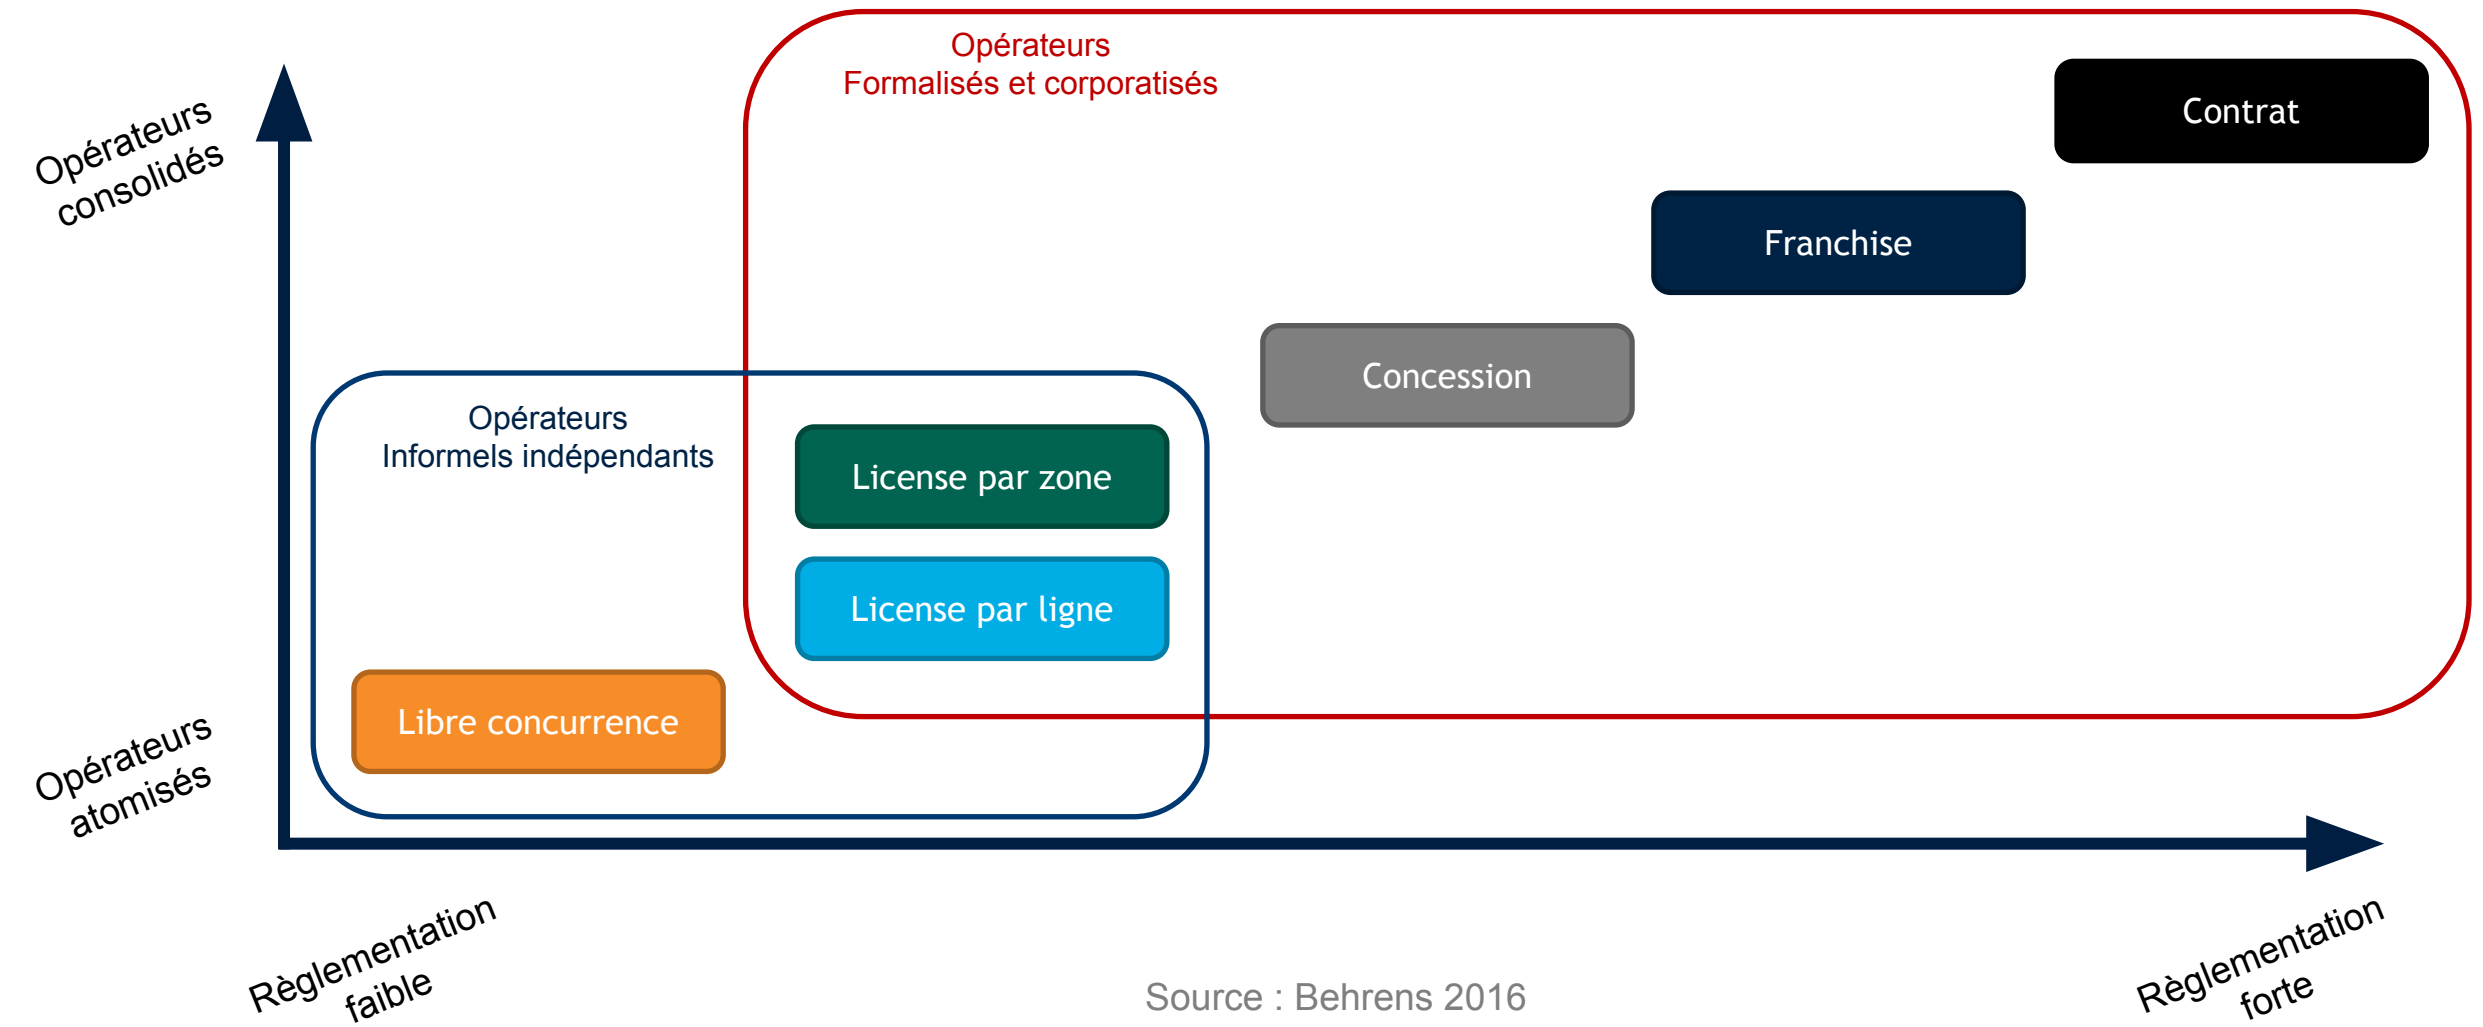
Opérateurs consolidés

Opérateurs
Formalisés et corporatisés

Contrat

Franchise

Concession

Opérateurs
Informels indépendants

License par zone

License par ligne

Libre concurrence

Opérateurs atomisés

Règlementation faible

Source : Behrens 2016

Règlementation forte